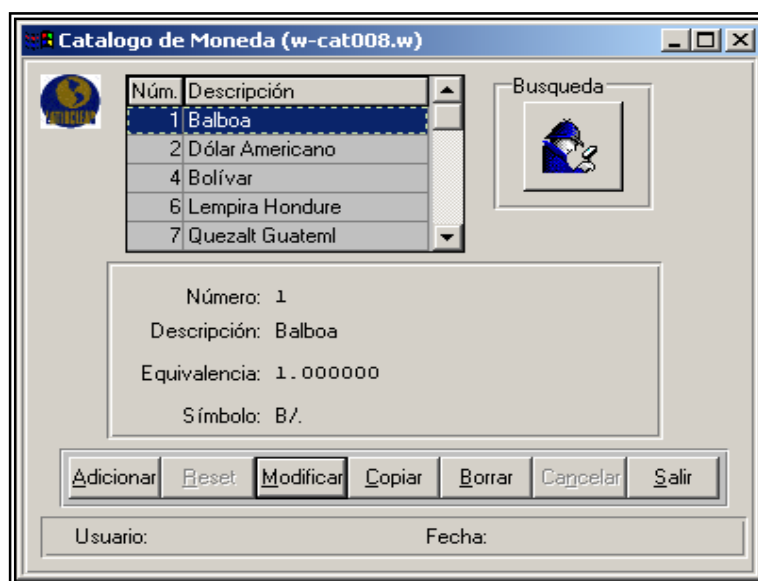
Catalogo de Moneda (w-cat008.w)

| Núm. | Descripción |
|---|---|
| 1 | Balboa |
| 2 | Dólar Americano |
| 4 | Bolívar |
| 6 | Lempira Hondure |
| 7 | Quezalt Guateml |

Busqueda

Número: 1
Descripción: Balboa
Equivalencia: 1.000000
Símbolo: B/.

Adicionar Reset Modificar Copiar Borrar Cancelar Salir

Usuario: Fecha: